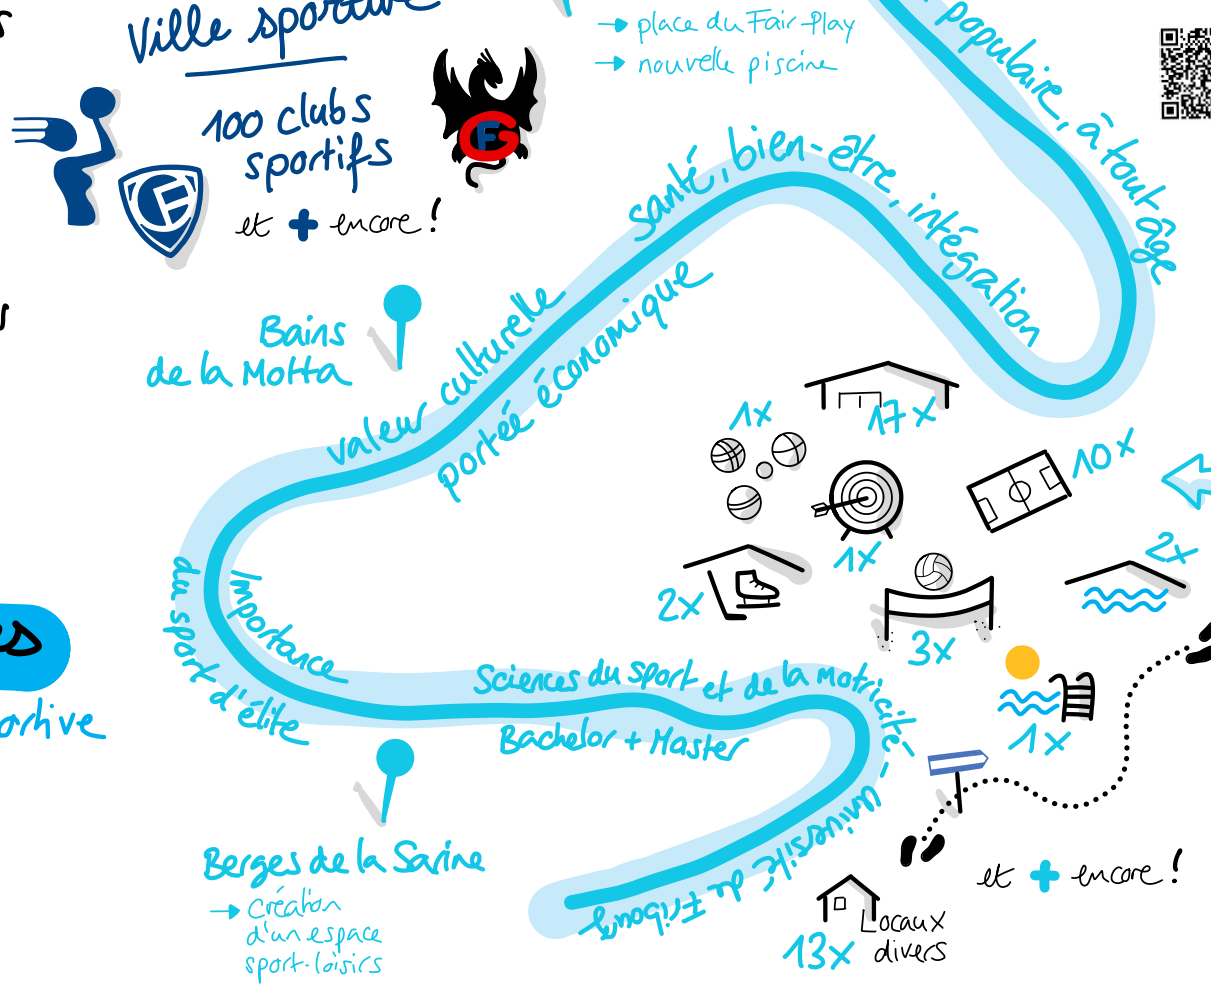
Ville sportive

100 clubs sportifs

et + encore !

→ place du Fair-Play
→ nouvelle piscine

populaire, à tout âge

santé, bien-être, intégation

valeur culturelle

portée économique

Bains de la Motta

1x

17x

10x

1x

2x

2x

3x

1x

Importance du sport d'élite

Sciences du sport et de la motricité

Bachelor + Master

Université de Fribourg

Berges de la Sarine

→ Création d'un espace sport-loisirs

et + encore !

13x Locaux divers

rtive